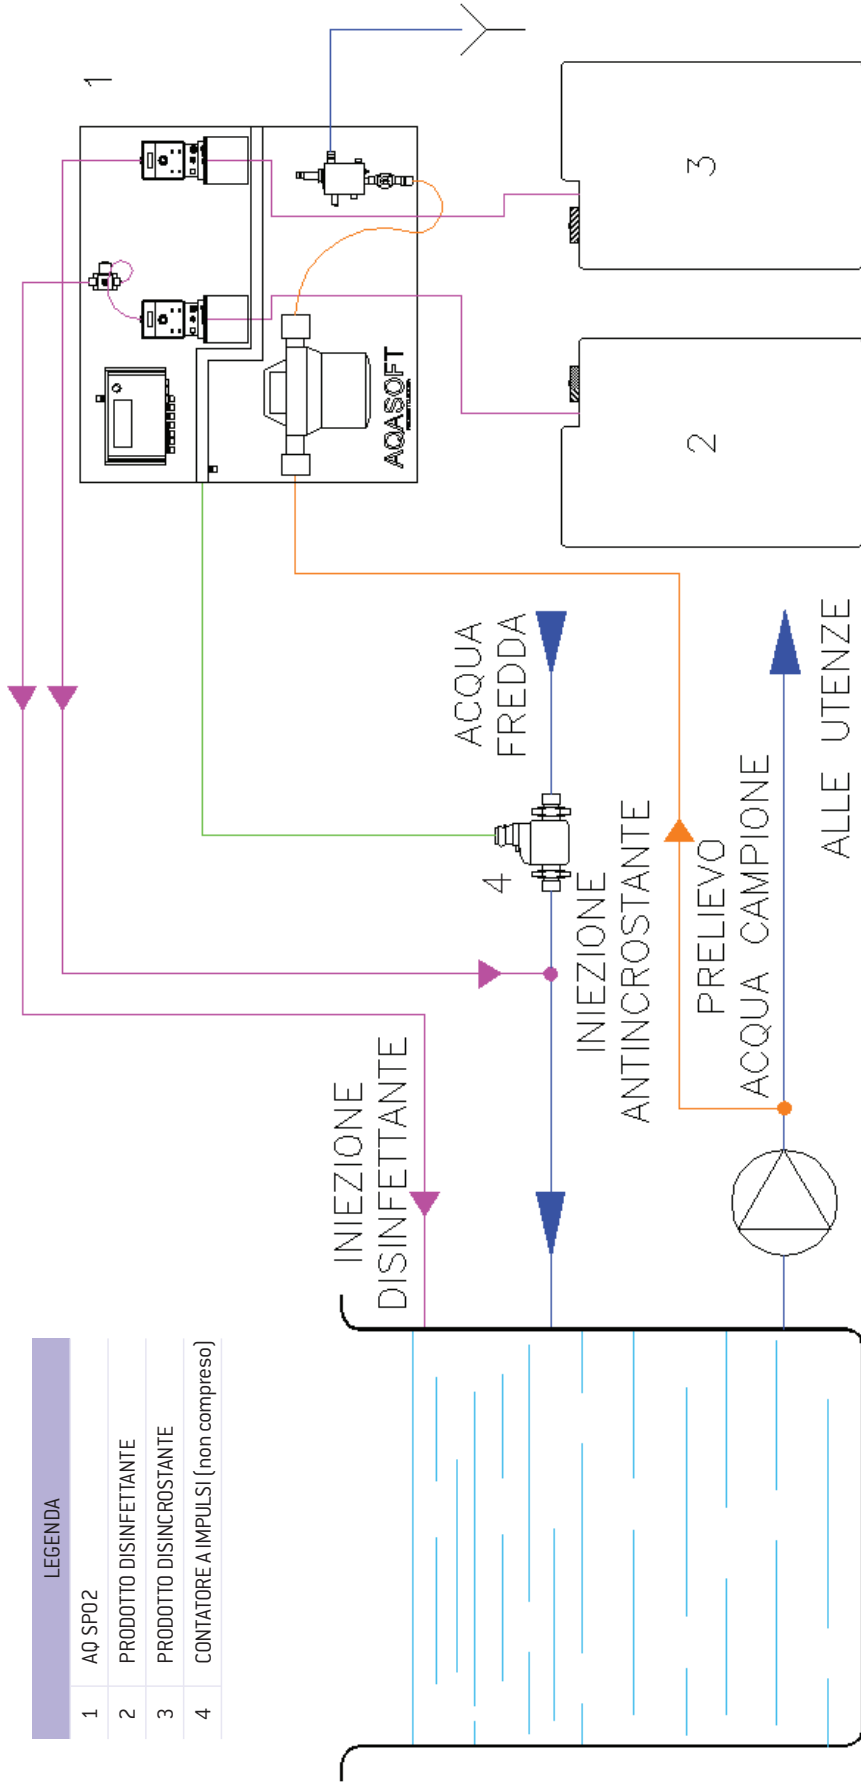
1

3

2

AQASOFT

ACQUA FREDDA

ALLE UTENZE

4

INIEZIONE ANTINCROSTANTE

PRELIEVO ACQUA CAMPIONE

INIEZIONE DISINFETTANTE

| LEGENDA | |
|---|---|
| 1 | AQ SP02 |
| 2 | PRODOTTO DISINFETTANTE |
| 3 | PRODOTTO DISINCROSTANTE |
| 4 | CONTATORE A IMPULSI (non compreso) |